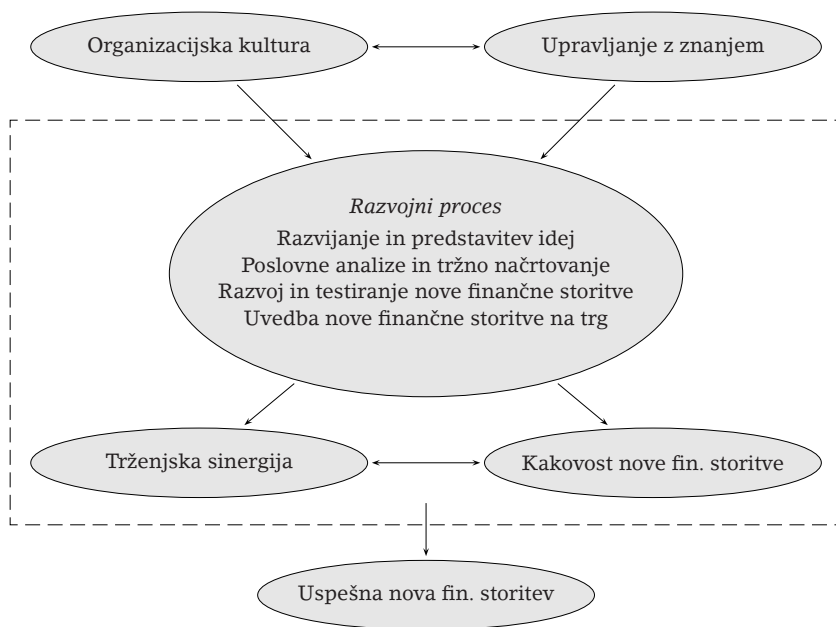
Organizacijska kultura

Upravljanje z znanjem

*Razvojni proces*
Razvijanje in predstavitev idej
Poslovne analize in tržno načrtovanje
Razvoj in testiranje nove finančne storitve
Uvedba nove finančne storitve na trg

Trženjska sinergija

Kakovost nove fin. storitve

Uspešna nova fin. storitev